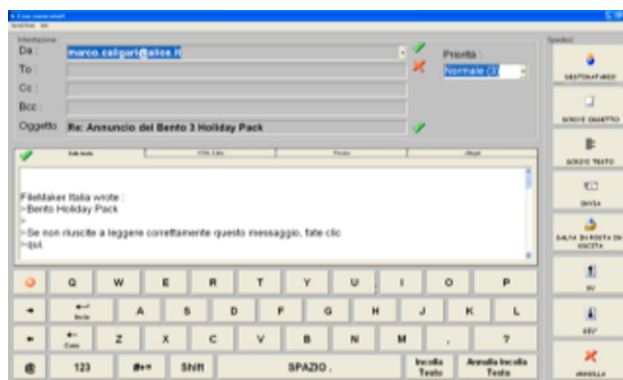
Intestazione
Da : marco.caligari@alice.it
To :
Cc :
Bcc :
Oggetto Re: Annuncio del Bento 3 Holiday Pack
Priorità :
Normale (3)

Spedisci
DESTINATARIO
SCRIVI OGGETTO
SCRIVI TESTO
INVIA
SALVA IN POSTA IN USCITA
SU
GIU'
ANNULLA

Solo testo
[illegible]
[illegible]
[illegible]

FileMaker Italia wrote :
>Bento Holiday Pack
>
>Se non riuscite a leggere correttamente questo messaggio, fate clic
>qui.

Q W E R T Y U I O P
Invio A S D F G H J K L
Canc Z X C V B N M , ?
123 #+= Shift SPAZIO . Incolla Testo Annulla Incolla Testo